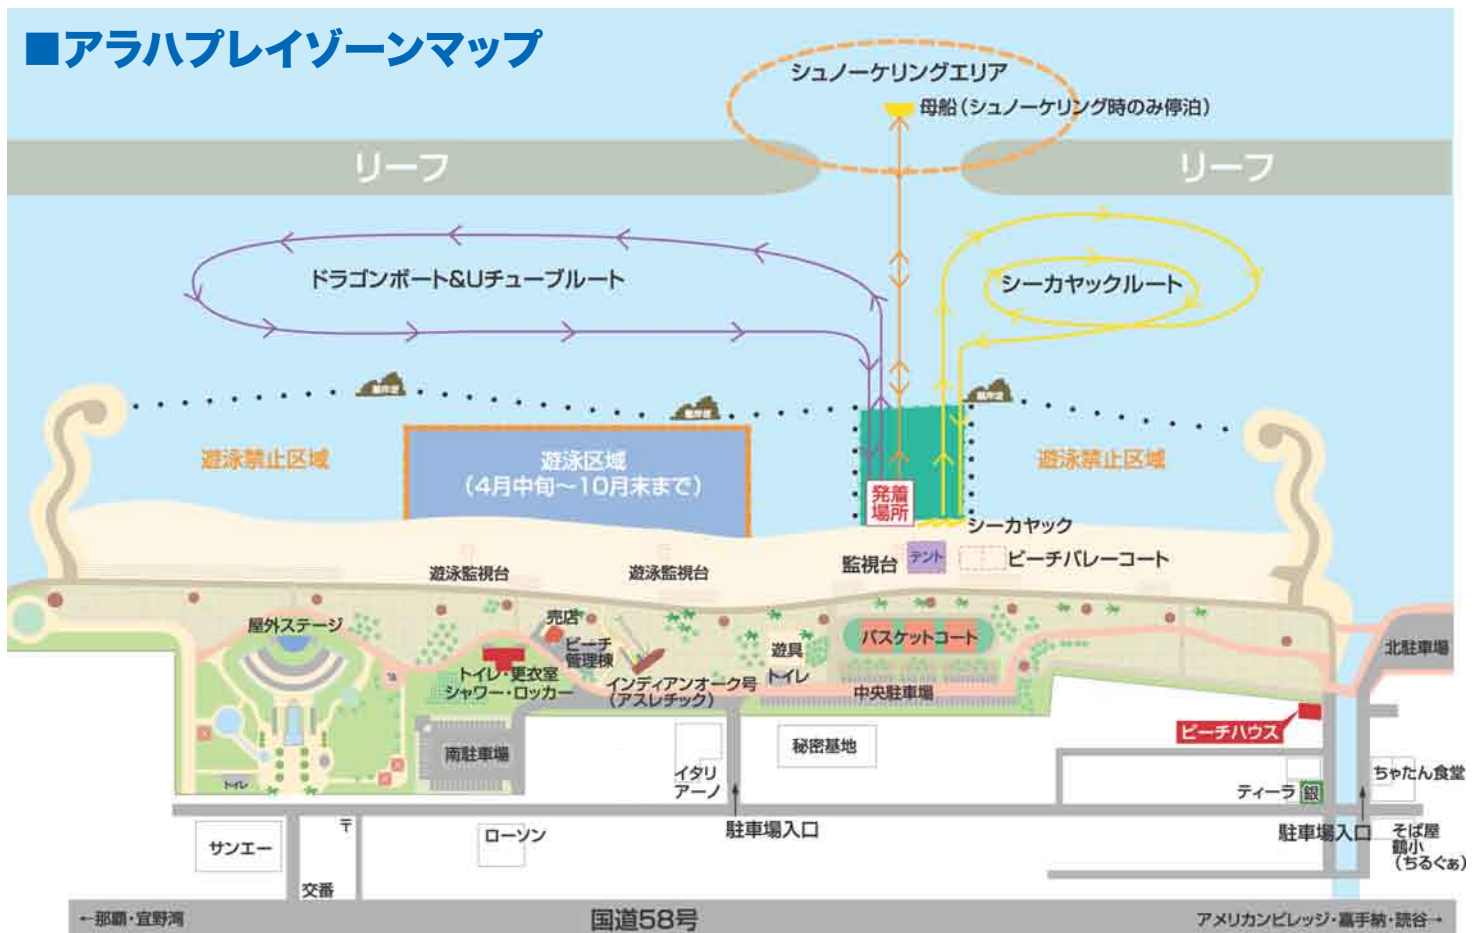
■アラハプレイゾーンマップ

シュノーケリングエリア
母船（シュノーケリング時のみ停泊）

リーフ
リーフ

ドラゴンボート&Uチューブルート
シーカヤックルート

遊泳禁止区域
遊泳区域
（4月中旬〜10月末まで）
発着場所
遊泳禁止区域
シーカヤック
監視台
テント
ビーチバレーコート
遊泳監視台
遊泳監視台

屋外ステージ
売店
ビーチ管理棟
トイレ・更衣室
シャワー・ロッカー
インディアンオーク号
（アスレチック）
遊具
トイレ
バスケットコート
中央駐車場
北駐車場
ビーチハウス
南駐車場
秘密基地
イタリアーノ
トイレ
ティーラ 銀
ちゃたん食堂
サンエー
〒
交番
ローソン
駐車場入口
駐車場入口
そば屋
鶴小
（ちるぐゎ）

←那覇・宜野湾
国道58号
アメリカンビレッジ・嘉手納・読谷→